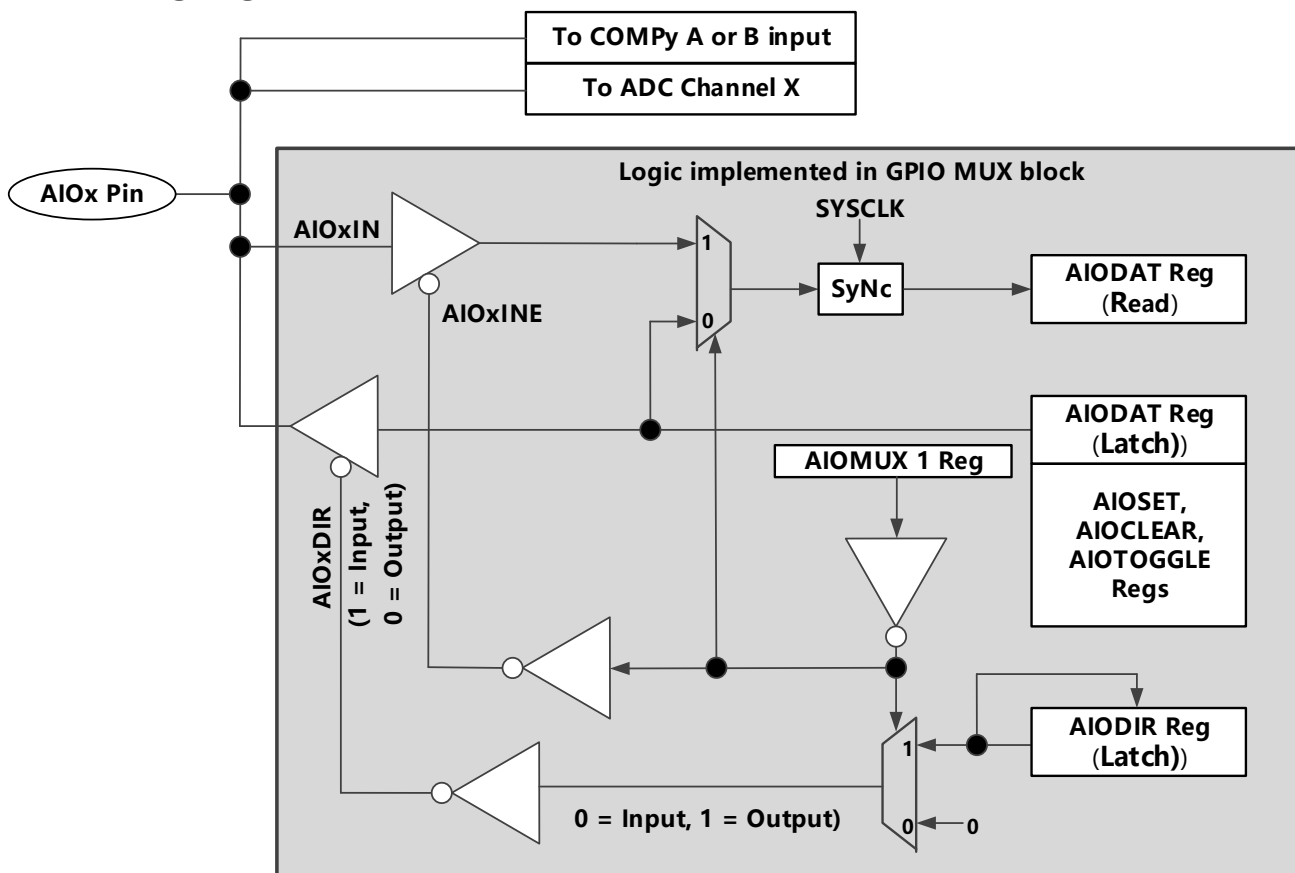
To COMPy A or B input

To ADC Channel X

Logic implemented in GPIO MUX block

AIOx Pin

AIOxIN

AIOxINE

SYSCLK

1

0

SyNc

AIODAT Reg (Read)

AIODAT Reg (Latch))

AIOMUX 1 Reg

AIOSET, AIOCLEAR, AIOTOGGLE Regs

AIOxDIR (1 = Input, 0 = Output)

AIODIR Reg (Latch))

1

0

0

0 = Input, 1 = Output)